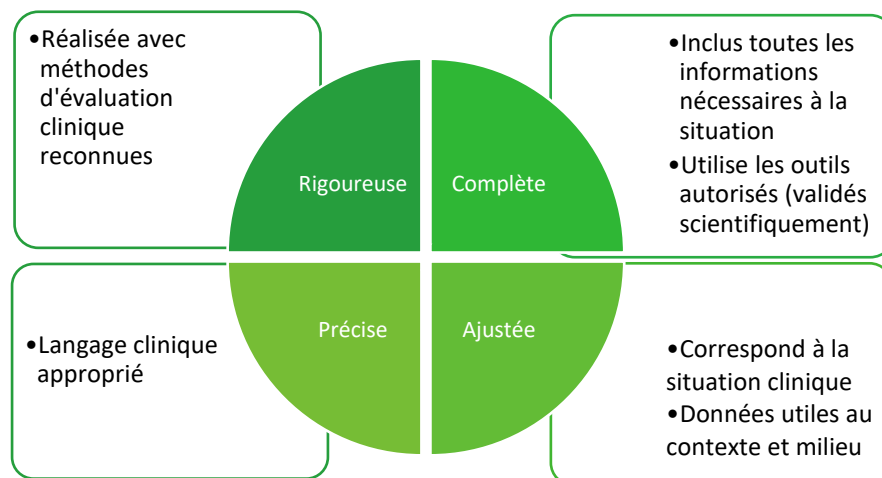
•Réalisée avec méthodes d'évaluation clinique reconnues

Rigoureuse

Complète

•Inclus toutes les informations nécessaires à la situation
•Utilise les outils autorisés (validés scientifiquement)

•Langage clinique approprié

Précise

Ajustée

•Correspond à la situation clinique
•Données utiles au contexte et milieu